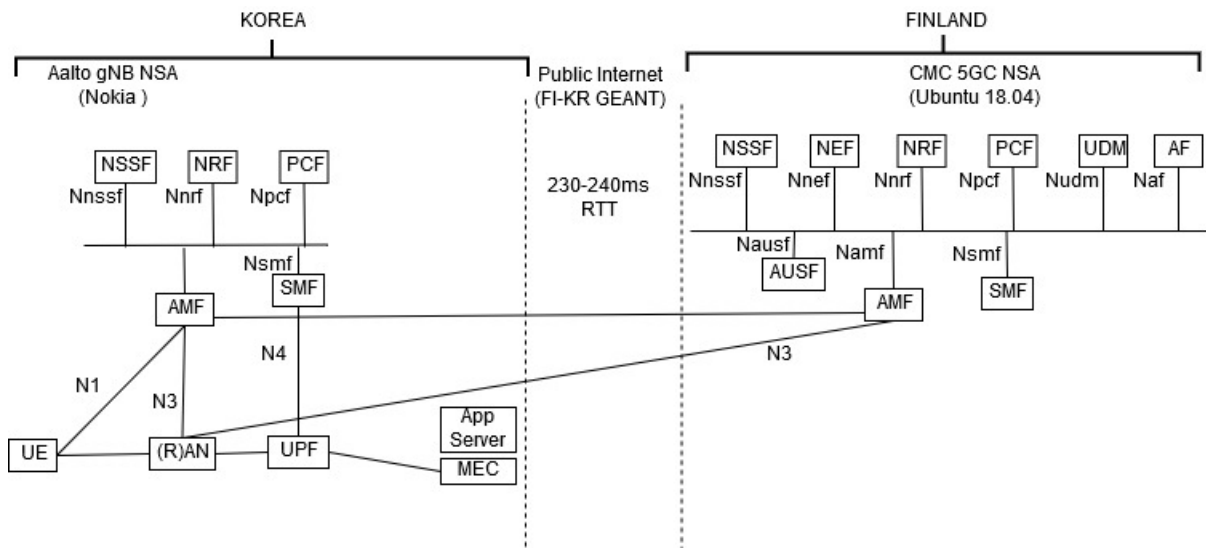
KOREA

Aalto gNB NSA
(Nokia )

NSSF
NRF
PCF
Nnssf
Nnrf
Npcf
Nsmf
SMF
AMF
N4
N1
N3
UE
(R)AN
UPF
App Server
MEC

Public Internet
(FI-KR GEANT)

230-240ms
RTT

FINLAND

CMC 5GC NSA
(Ubuntu 18.04)

NSSF
NEF
NRF
PCF
UDM
AF
Nnssf
Nnef
Nnrf
Npcf
Nudm
Naf
Nausf
AUSF
Namf
Nsmf
SMF
AMF
N3